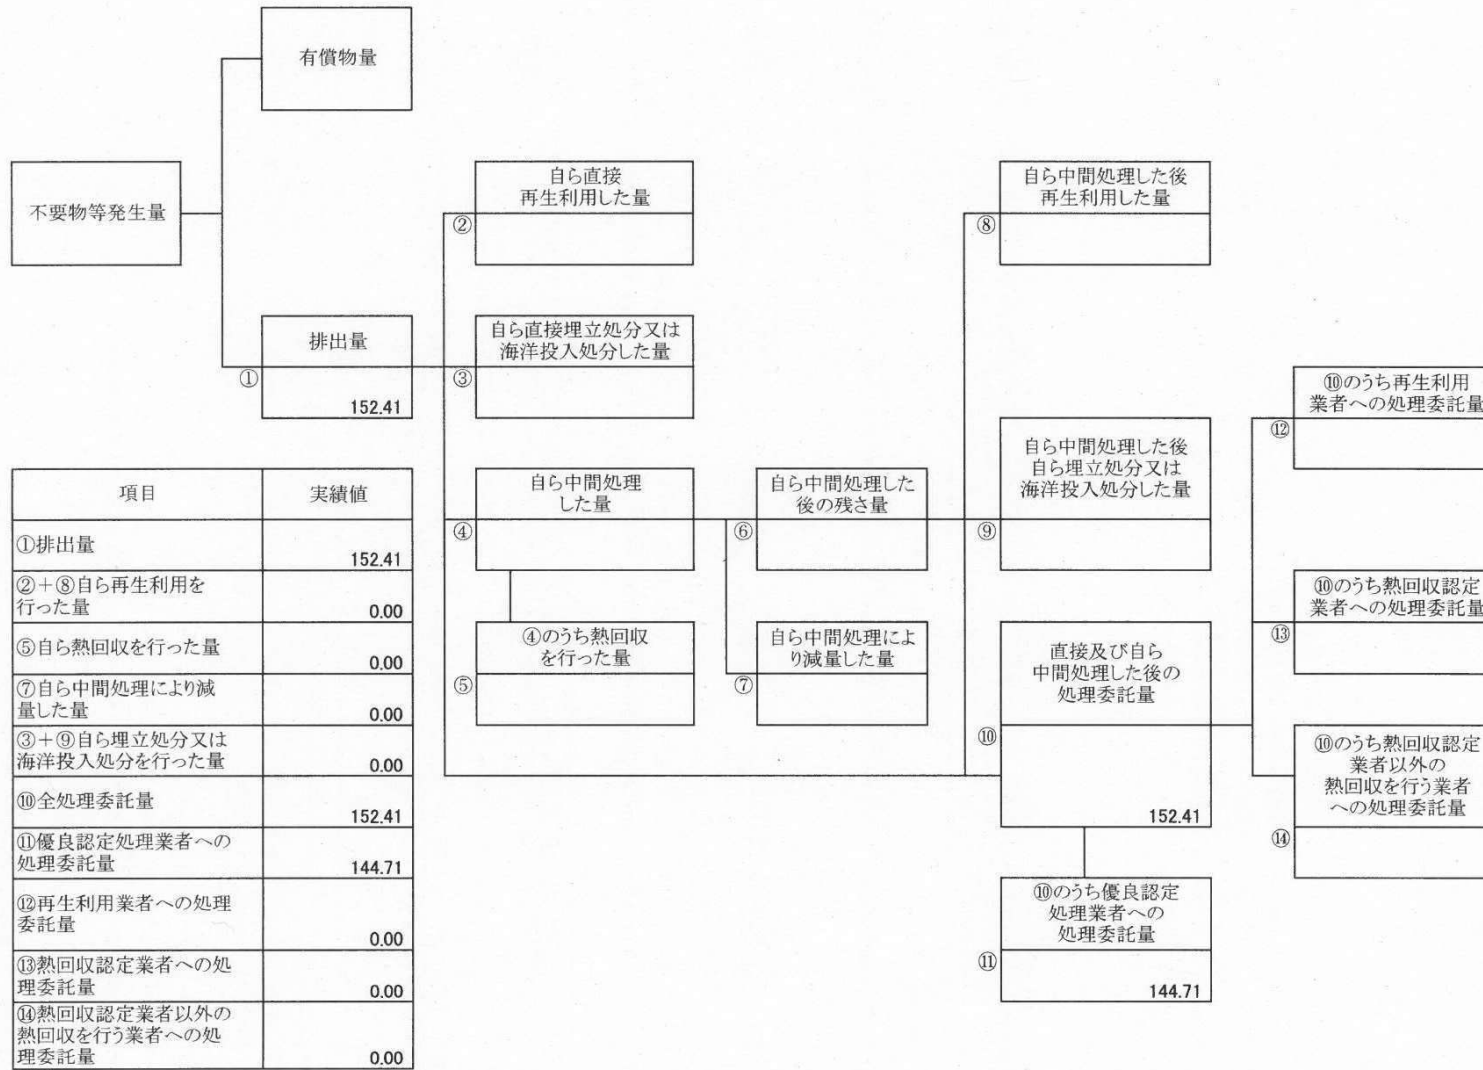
有償物量

不要物等発生量

排出量
①
152.41

自ら直接
再生利用した量
②

自ら直接埋立処分又は
海洋投入処分した量
③

自ら中間処理
した量
④

④のうち熱回収
を行った量
⑤

自ら中間処理した
後の残さ量
⑥

自ら中間処理によ
り減量した量
⑦

自ら中間処理した後
再生利用した量
⑧

自ら中間処理した後
自ら埋立処分又は
海洋投入処分した量
⑨

直接及び自ら
中間処理した後の
処理委託量
⑩
152.41

⑩のうち優良認定
処理業者への
処理委託量
⑪
144.71

⑩のうち再生利用
業者への処理委託量
⑫

⑩のうち熱回収認定
業者への処理委託量
⑬

⑩のうち熱回収認定
業者以外の
熱回収を行う業者
への処理委託量
⑭

| 項目 | 実績値 |
|---|---|
| ①排出量 | 152.41 |
| ②＋⑧自ら再生利用を行った量 | 0.00 |
| ⑤自ら熱回収を行った量 | 0.00 |
| ⑦自ら中間処理により減量した量 | 0.00 |
| ③＋⑨自ら埋立処分又は海洋投入処分を行った量 | 0.00 |
| ⑩全処理委託量 | 152.41 |
| ⑪優良認定処理業者への処理委託量 | 144.71 |
| ⑫再生利用業者への処理委託量 | 0.00 |
| ⑬熱回収認定業者への処理委託量 | 0.00 |
| ⑭熱回収認定業者以外の熱回収を行う業者への処理委託量 | 0.00 |